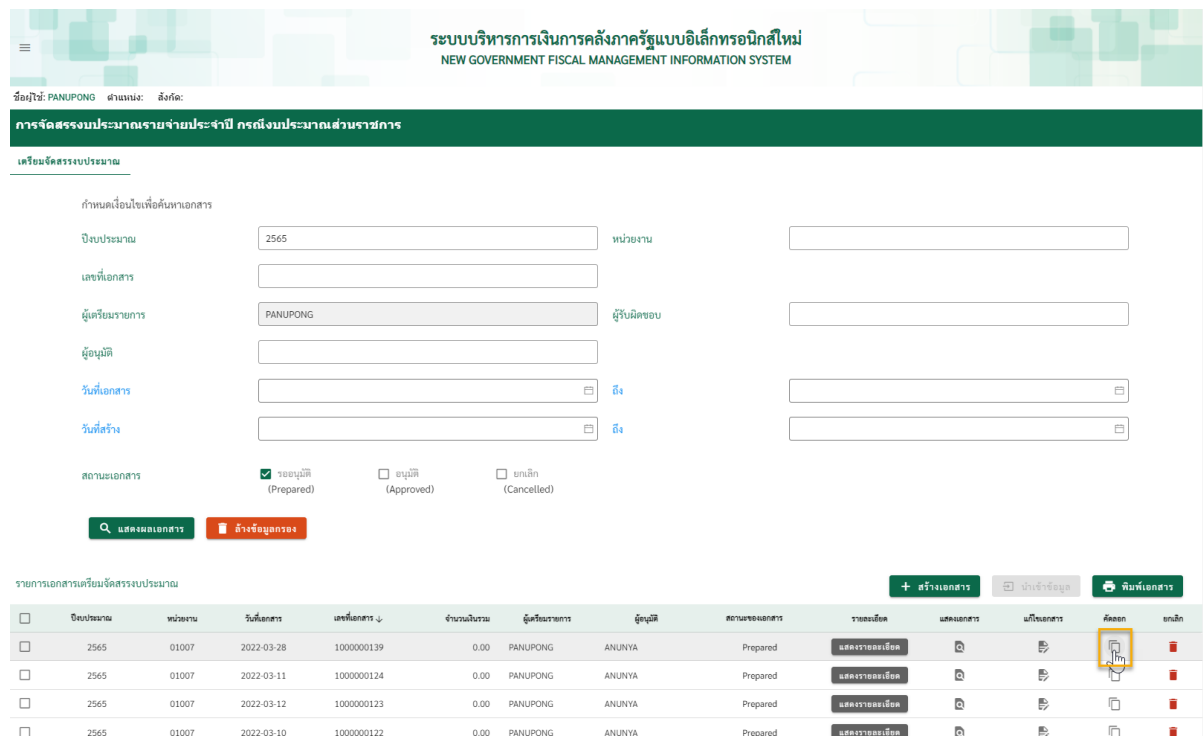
ระบบบริหารการเงินการคลังภาครัฐแบบอิเล็กทรอนิกส์ใหม่
NEW GOVERNMENT FISCAL MANAGEMENT INFORMATION SYSTEM

ชื่อผู้ใช้: PANUPONG ตำแหน่ง: สังกัด:

การจัดสรรงบประมาณรายจ่ายประจำปี กรณีงบประมาณส่วนราชการ

เตรียมจัดสรรงบประมาณ

กำหนดเงื่อนไขเพื่อค้นหาเอกสาร

ปีงบประมาณ 2565
หน่วยงาน
เลขที่เอกสาร
ผู้เตรียมรายการ PANUPONG
ผู้รับผิดชอบ
ผู้อนุมัติ
วันที่เอกสาร
ถึง
วันที่สร้าง
ถึง

สถานะเอกสาร
รออนุมัติ (Prepared)
อนุมัติ (Approved)
ยกเลิก (Cancelled)

แสดงผลเอกสาร
ล้างข้อมูลกรอง

รายการเอกสารเตรียมจัดสรรงบประมาณ

สร้างเอกสาร
นำเข้าข้อมูล
พิมพ์เอกสาร

| | ปีงบประมาณ | หน่วยงาน | วันที่เอกสาร | เลขที่เอกสาร ↓ | จำนวนเงินรวม | ผู้เตรียมรายการ | ผู้อนุมัติ | สถานะของเอกสาร | รายละเอียด | แสดงเอกสาร | แก้ไขเอกสาร | คัดลอก | ยกเลิก |
|---|---|---|---|---|---|---|---|---|---|---|---|---|---|
| | 2565 | 01007 | 2022-03-28 | 1000000139 | 0.00 | PANUPONG | ANUNYA | Prepared | แสดงรายละเอียด | | | | |
| | 2565 | 01007 | 2022-03-11 | 1000000124 | 0.00 | PANUPONG | ANUNYA | Prepared | แสดงรายละเอียด | | | | |
| | 2565 | 01007 | 2022-03-12 | 1000000123 | 0.00 | PANUPONG | ANUNYA | Prepared | แสดงรายละเอียด | | | | |
| | 2565 | 01007 | 2022-03-10 | 1000000122 | 0.00 | PANUPONG | ANUNYA | Prepared | แสดงรายละเอียด | | | | |